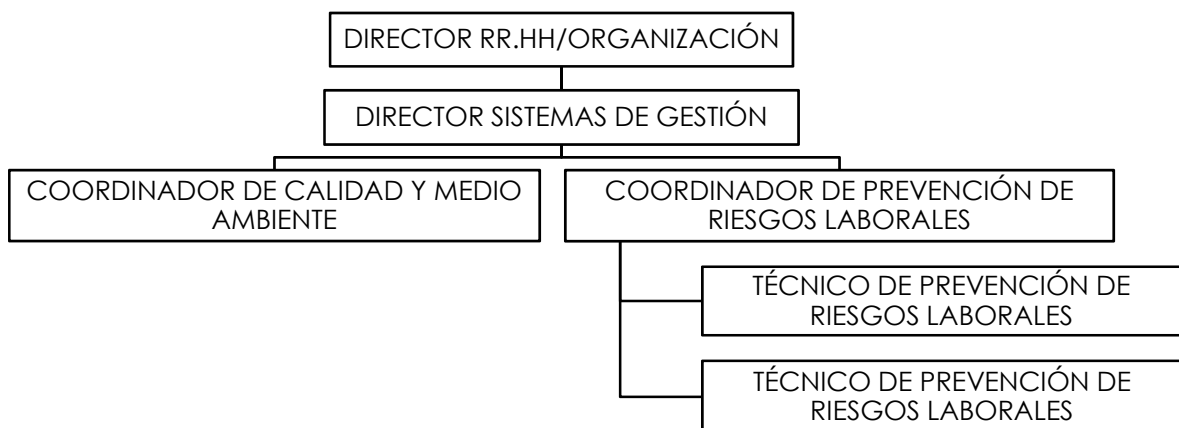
DIRECTOR RR.HH/ORGANIZACIÓN

DIRECTOR SISTEMAS DE GESTIÓN

COORDINADOR DE CALIDAD Y MEDIO AMBIENTE

COORDINADOR DE PREVENCIÓN DE RIESGOS LABORALES

TÉCNICO DE PREVENCIÓN DE RIESGOS LABORALES

TÉCNICO DE PREVENCIÓN DE RIESGOS LABORALES